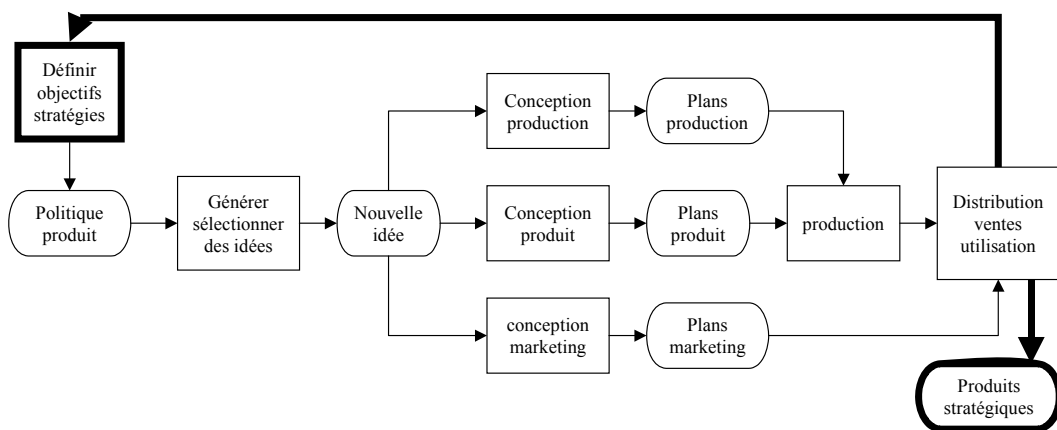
Définir objectifs stratégies

Politique produit

Générer sélectionner des idées

Nouvelle idée

Conception production

Plans production

Conception produit

Plans produit

production

conception marketing

Plans marketing

Distribution ventes utilisation

Produits stratégiques